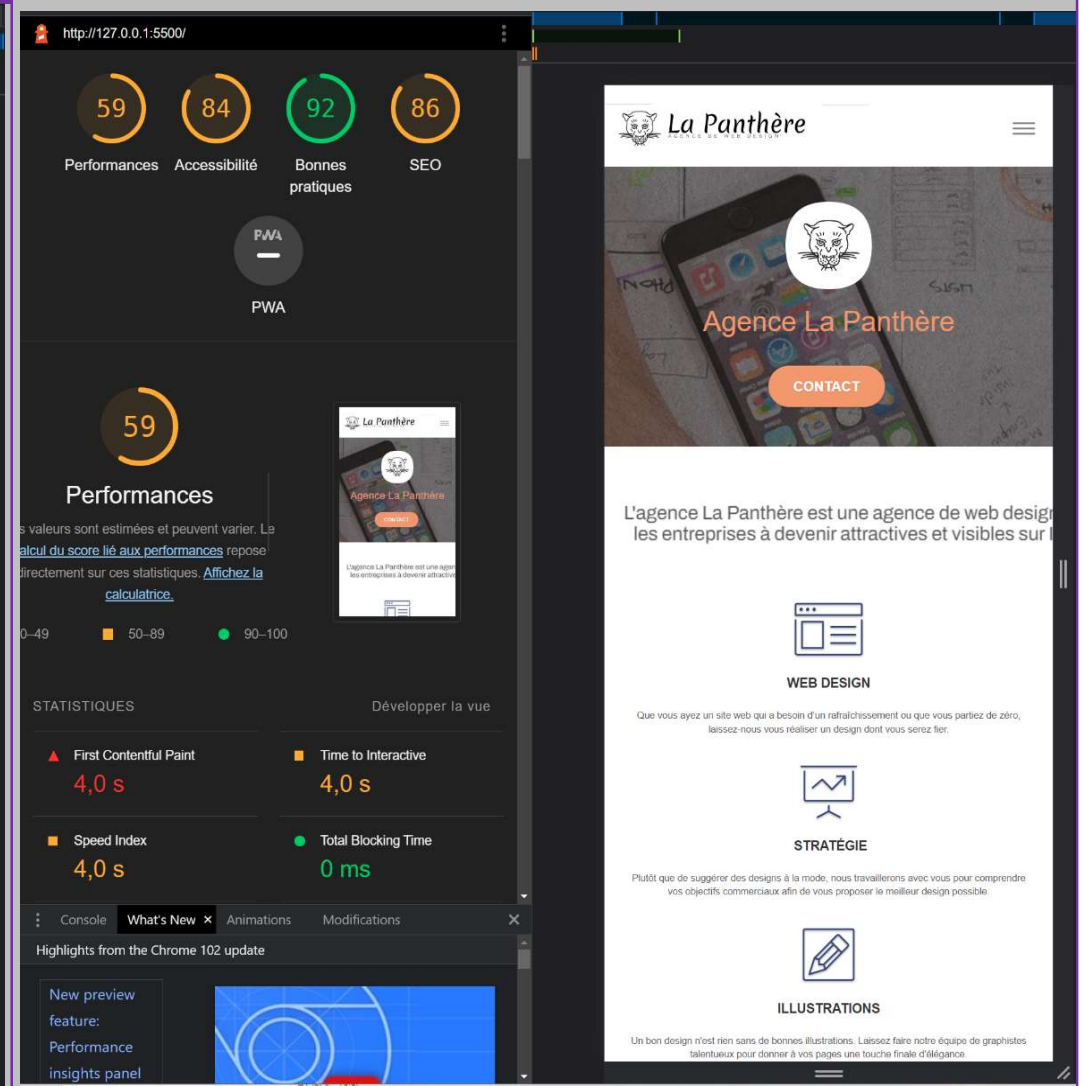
http://127.0.0.1:5500/

59 Performances
84 Accessibilité
92 Bonnes pratiques
86 SEO

PWA

59

Performances

s valeurs sont estimées et peuvent varier. Le alcul du score lié aux performances repose directement sur ces statistiques. Affichez la calculatrice.

0–49 50–89 90–100

La Panthère

Agence La Panthère

CONTACT

L'agence La Panthère est une agen les entreprises à devenir attractive

STATISTIQUES

Développer la vue

First Contentful Paint
4,0 s

Time to Interactive
4,0 s

Speed Index
4,0 s

Total Blocking Time
0 ms

Console What's New × Animations Modifications ×

Highlights from the Chrome 102 update

New preview feature: Performance insights panel

La Panthère
AGENCE DE WEB DESIGN

Agence La Panthère

CONTACT

L'agence La Panthère est une agence de web desig les entreprises à devenir attractives et visibles sur l

WEB DESIGN

Que vous ayez un site web qui a besoin d'un rafraîchissement ou que vous partiez de zéro, laissez-nous vous réaliser un design dont vous serez fier.

STRATÉGIE

Plutôt que de suggérer des designs à la mode, nous travaillerons avec vous pour comprendre vos objectifs commerciaux afin de vous proposer le meilleur design possible.

ILLUSTRATIONS

Un bon design n'est rien sans de bonnes illustrations. Laissez faire notre équipe de graphistes talentueux pour donner à vos pages une touche finale d'élégance.